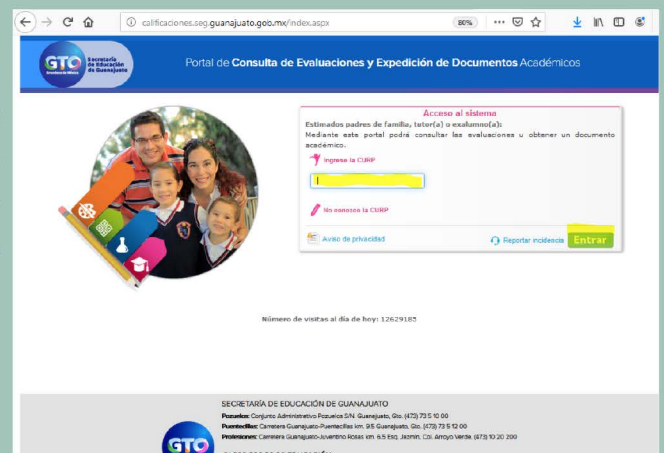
calificaciones.seg.guanajuato.gob.mx/index.aspx

80%

GTO Secretaría de Educación de Guanajuato

Portal de Consulta de Evaluaciones y Expedición de Documentos Académicos

Acceso al sistema

Estimados padres de familia, tutor(a) o exalumno(a):
Mediante este portal podrá consultar las evaluaciones u obtener un documento académico.

Ingrese la CURP

No conozco la CURP

Aviso de privacidad

Reportar incidencia

Entrar

Número de visitas al día de hoy: 12629185

SECRETARÍA DE EDUCACIÓN DE GUANAJUATO

Pozuelos: Conjunto Administrativo Pozuelos S/N. Guanajuato, Gto. (473) 73 5 10 00
Puentecillas: Carretera Guanajuato-Puentecillas km. 9.5 Guanajuato, Gto. (473) 73 5 12 00
Profesiones: Carretera Guanajuato-Juventino Rosas km. 6.5 Esq. Jazmín, Col. Arroyo Verde. (473) 10 20 200

GTO